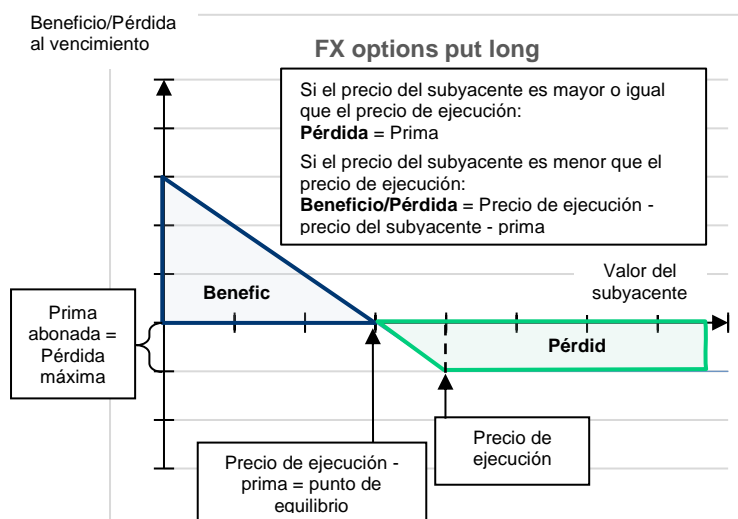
Beneficio/Pérdida al vencimiento

FX options put long

Si el precio del subyacente es mayor o igual que el precio de ejecución:
**Pérdida** = Prima

Si el precio del subyacente es menor que el precio de ejecución:
**Beneficio/Pérdida** = Precio de ejecución - precio del subyacente - prima

Valor del subyacente

Benefic

Pérdid

Prima abonada = Pérdida máxima

Precio de ejecución - prima = punto de equilibrio

Precio de ejecución